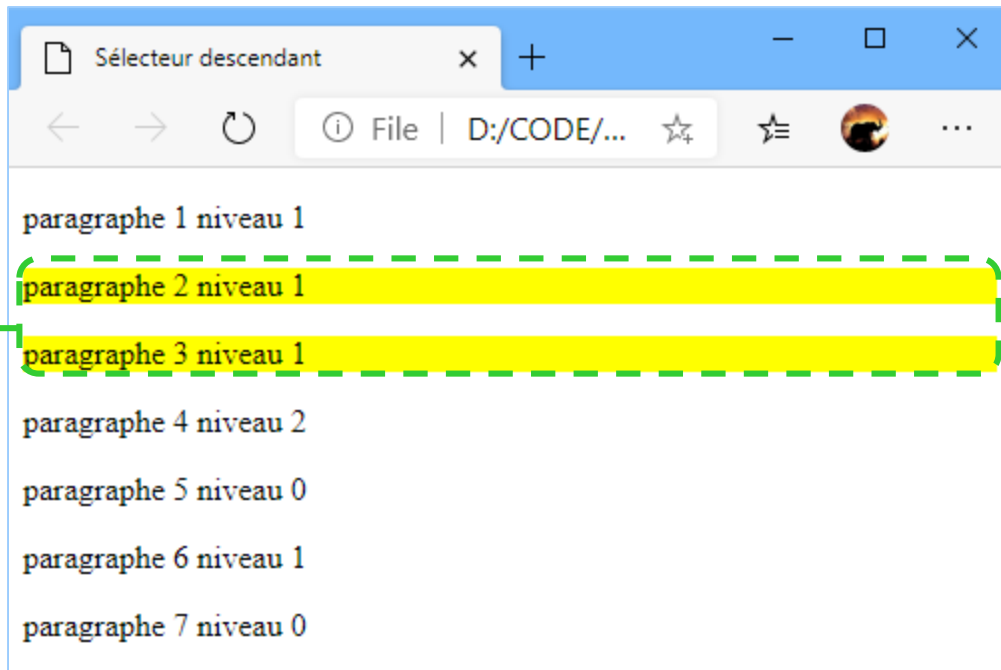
Sélecteur descendant

File | D:/CODE/...

paragraphe 1 niveau 1

paragraphe 2 niveau 1

paragraphe 3 niveau 1

paragraphe 4 niveau 2

paragraphe 5 niveau 0

paragraphe 6 niveau 1

paragraphe 7 niveau 0